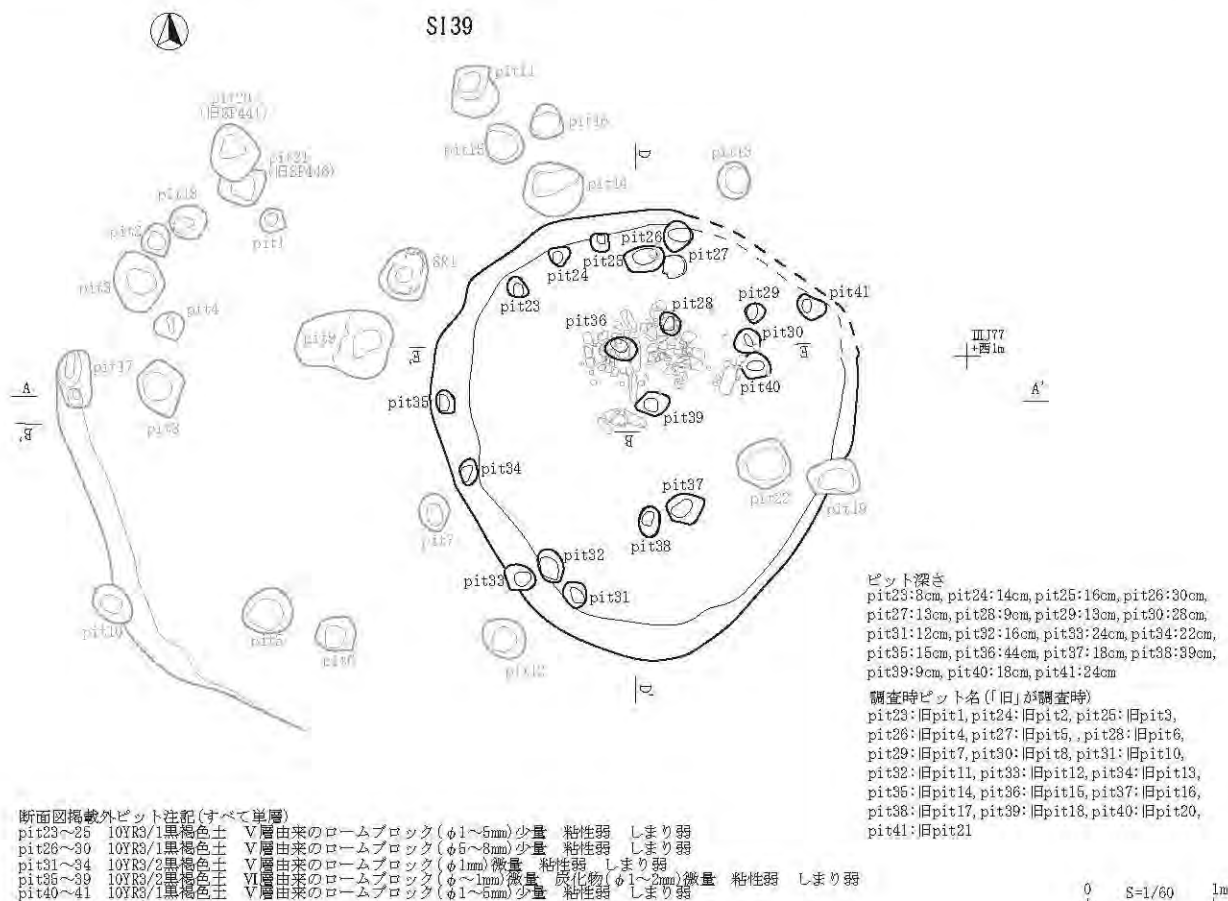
SI39

pit11
pit20
(旧SP441)
pit16
pit21
(旧SP448)
pit15
D
pit13
pit14
pit18
pit2
pit1
pit26
pit25
pit27
pit24
SK1
pit3
pit23
pit28
pit29
pit41
pit4
pit36
pit30
pit9
E
E'
ⅢJ77
+西1m
pit17
pit40
A
A'
B'
pit35
pit8
pit39
B
pit34
pit22
pit37
pit19
pit7
pit38
pit32
pit33
pit31
pit10
pit5
pit6
pit12
D'

ピット深さ
pit23:8cm, pit24:14cm, pit25:16cm, pit26:30cm, pit27:13cm, pit28:9cm, pit29:13cm, pit30:28cm, pit31:12cm, pit32:16cm, pit33:24cm, pit34:22cm, pit35:15cm, pit36:44cm, pit37:18cm, pit38:39cm, pit39:9cm, pit40:18cm, pit41:24cm

調査時ピット名(「旧」が調査時)
pit23:旧pit1, pit24:旧pit2, pit25:旧pit3, pit26:旧pit4, pit27:旧pit5, , pit28:旧pit6, pit29:旧pit7, pit30:旧pit8, pit31:旧pit10, pit32:旧pit11, pit33:旧pit12, pit34:旧pit13, pit35:旧pit14, pit36:旧pit15, pit37:旧pit16, pit38:旧pit17, pit39:旧pit18, pit40:旧pit20, pit41:旧pit21

断面図掲載外ピット注記(すべて単層)
pit23~25 10YR3/1黒褐色土 V層由来のロームブロック($\phi$1~5mm)少量 粘性弱 しまり弱
pit26~30 10YR3/1黒褐色土 V層由来のロームブロック($\phi$5~8mm)少量 粘性弱 しまり弱
pit31~34 10YR3/2黒褐色土 V層由来のロームブロック($\phi$1mm)微量 粘性弱 しまり弱
pit35~39 10YR3/2黒褐色土 VI層由来のロームブロック($\phi$~1mm)微量 炭化物($\phi$1~2mm)微量 粘性弱 しまり弱
pit40~41 10YR3/1黒褐色土 V層由来のロームブロック($\phi$1~5mm)少量 粘性弱 しまり弱

0 S=1/60 1m